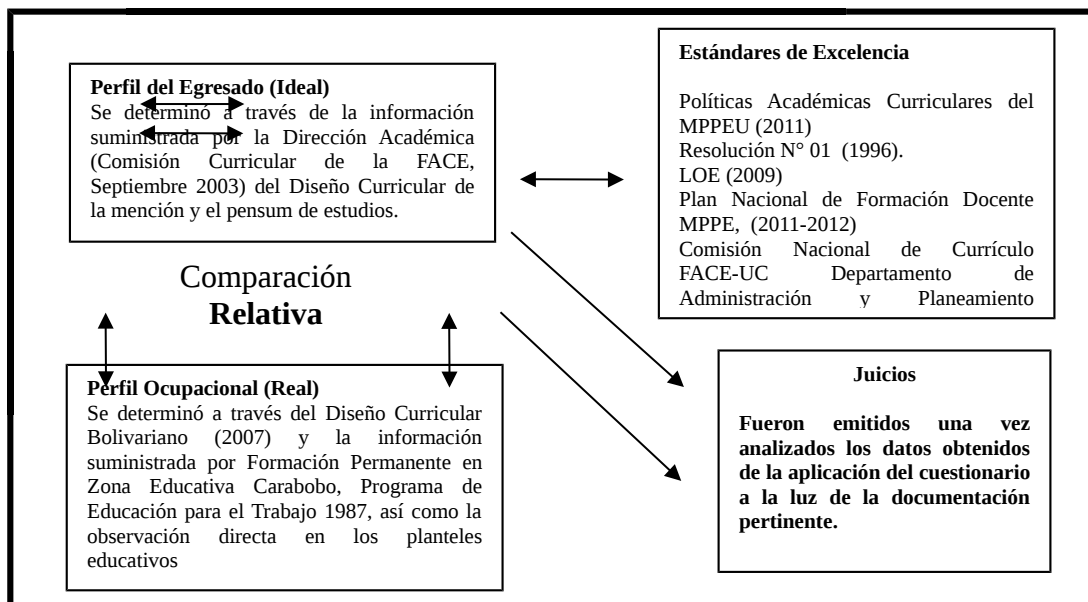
Perfil del Egresado (Ideal)
Se determinó a través de la información suministrada por la Dirección Académica (Comisión Curricular de la FACE, Septiembre 2003) del Diseño Curricular de la mención y el pensum de estudios.

Estándares de Excelencia

Políticas Académicas Curriculares del MPPEU (2011)
Resolución N° 01 (1996).
LOE (2009)
Plan Nacional de Formación Docente MPPE, (2011-2012)
Comisión Nacional de Currículo FACE-UC Departamento de Administración y Planeamiento

Comparación
Relativa

Perfil Ocupacional (Real)
Se determinó a través del Diseño Curricular Bolivariano (2007) y la información suministrada por Formación Permanente en Zona Educativa Carabobo, Programa de Educación para el Trabajo 1987, así como la observación directa en los planteles educativos

Juicios

Fueron emitidos una vez analizados los datos obtenidos de la aplicación del cuestionario a la luz de la documentación pertinente.